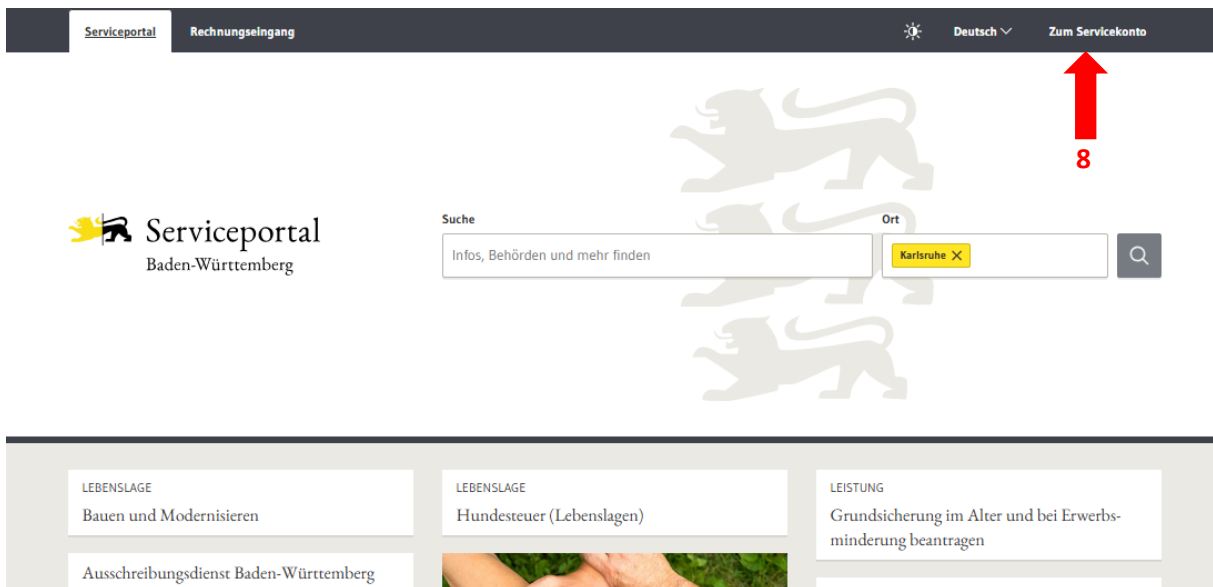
Serviceportal Rechnungseingang

Deutsch

Zum Servicekonto

8

Serviceportal
Baden-Württemberg

Suche

Infos, Behörden und mehr finden

Ort

Karlsruhe

LEBENSLAGE
Bauen und Modernisieren

LEBENSLAGE
Hundesteuer (Lebenslagen)

LEISTUNG
Grundsicherung im Alter und bei Erwerbsminderung beantragen

Ausschreibungsdienst Baden-Württemberg